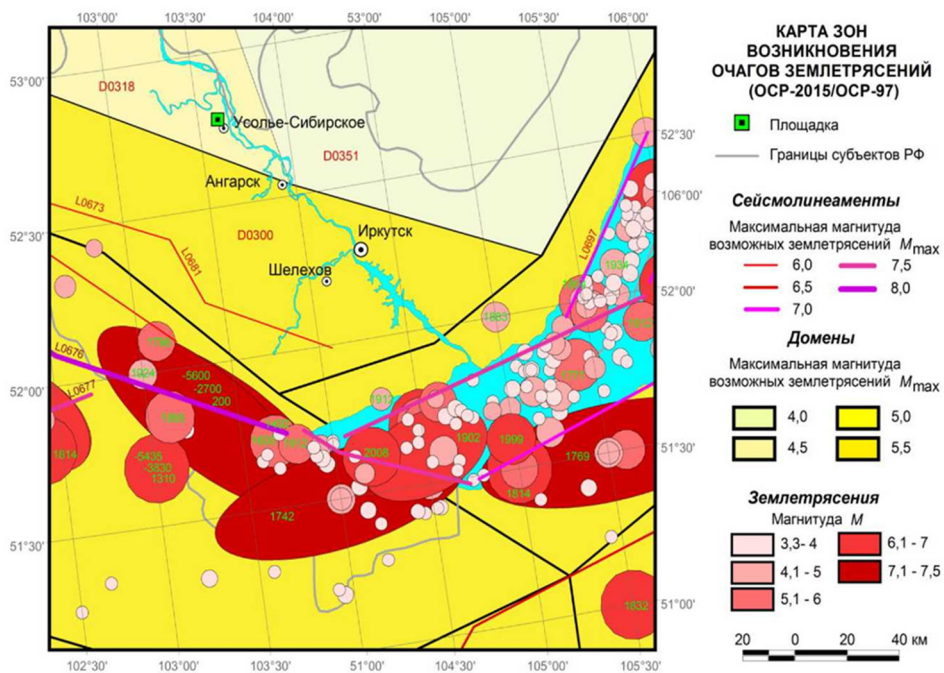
103°00' 103°30' 104°00' 53°00' 105°00' 105°30' 106°00'

53°00'
52°30'
52°00'
51°30'

52°30'
106°00'
52°00'
51°30'
51°00'

102°30' 103°00' 103°30' 51°00' 104°30' 105°00' 105°30'

D0318
Усолье-Сибирское
D0351
Ангарск
L0673
Иркутск
D0300
L0681
L0697
Шелехов
L0676
L0677
1924
1799
-5600
-2700
200
1862
1814
-5435
-3830
1310
1742
1912
2008
1902
1999
1814
1769
1903
1934
1862
1832

КАРТА ЗОН ВОЗНИКНОВЕНИЯ ОЧАГОВ ЗЕМЛЕТРЯСЕНИЙ (ОСР-2015/ОСР-97)

Площадка

Границы субъектов РФ

Сейсмолинеаменты

Максимальная магнитуда возможных землетрясений $M_{max}$

6,0
6,5
7,0
7,5
8,0

Домены

Максимальная магнитуда возможных землетрясений $M_{max}$

4,0
4,5
5,0
5,5

Землетрясения

Магнитуда $M$

3,3- 4
4,1 - 5
5,1 - 6
6,1 - 7
7,1 - 7,5

20 0 20 40 км